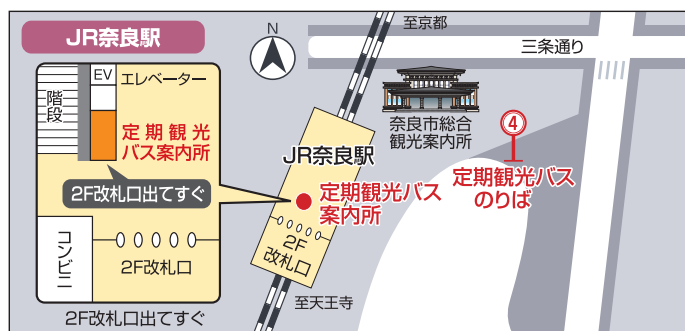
JR奈良駅

EV
エレベーター
階段
定期観光バス案内所
2F改札口出てすぐ
コンビニ
2F改札口
2F改札口出てすぐ

N
至京都
三条通り
奈良市総合観光案内所
④
定期観光バスのりば
JR奈良駅
定期観光バス案内所
2F改札口
至天王寺